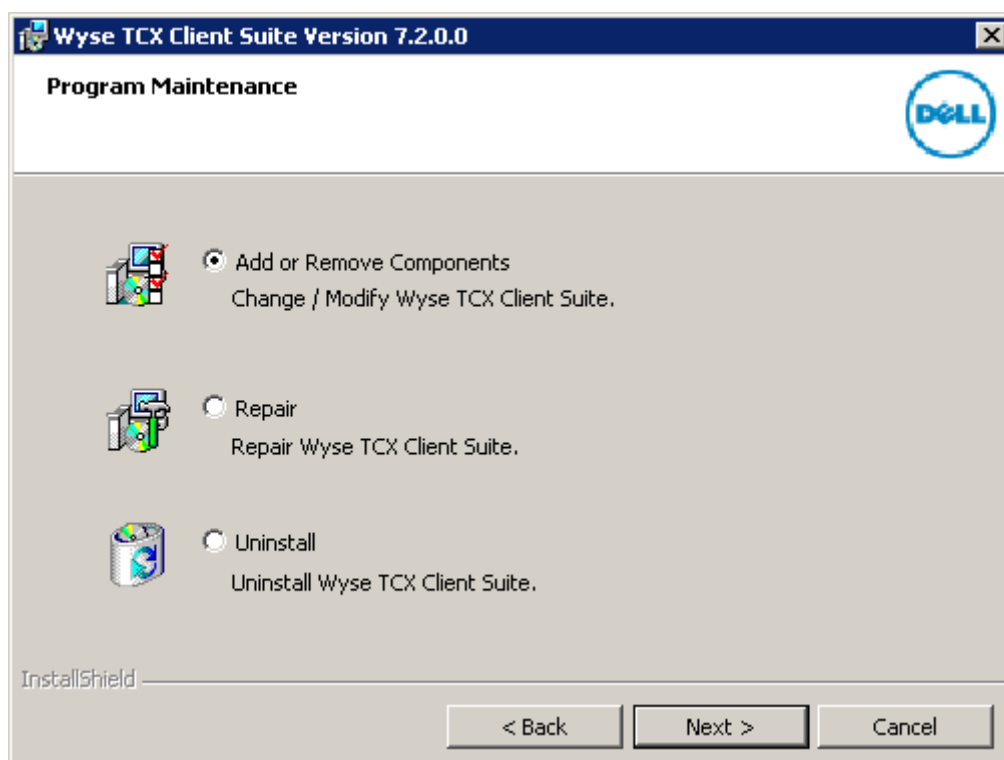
Wyse TCX Client Suite Version 7.2.0.0

Program Maintenance

DELL

Add or Remove Components
Change / Modify Wyse TCX Client Suite.

Repair
Repair Wyse TCX Client Suite.

Uninstall
Uninstall Wyse TCX Client Suite.

InstallShield

< Back
Next >
Cancel